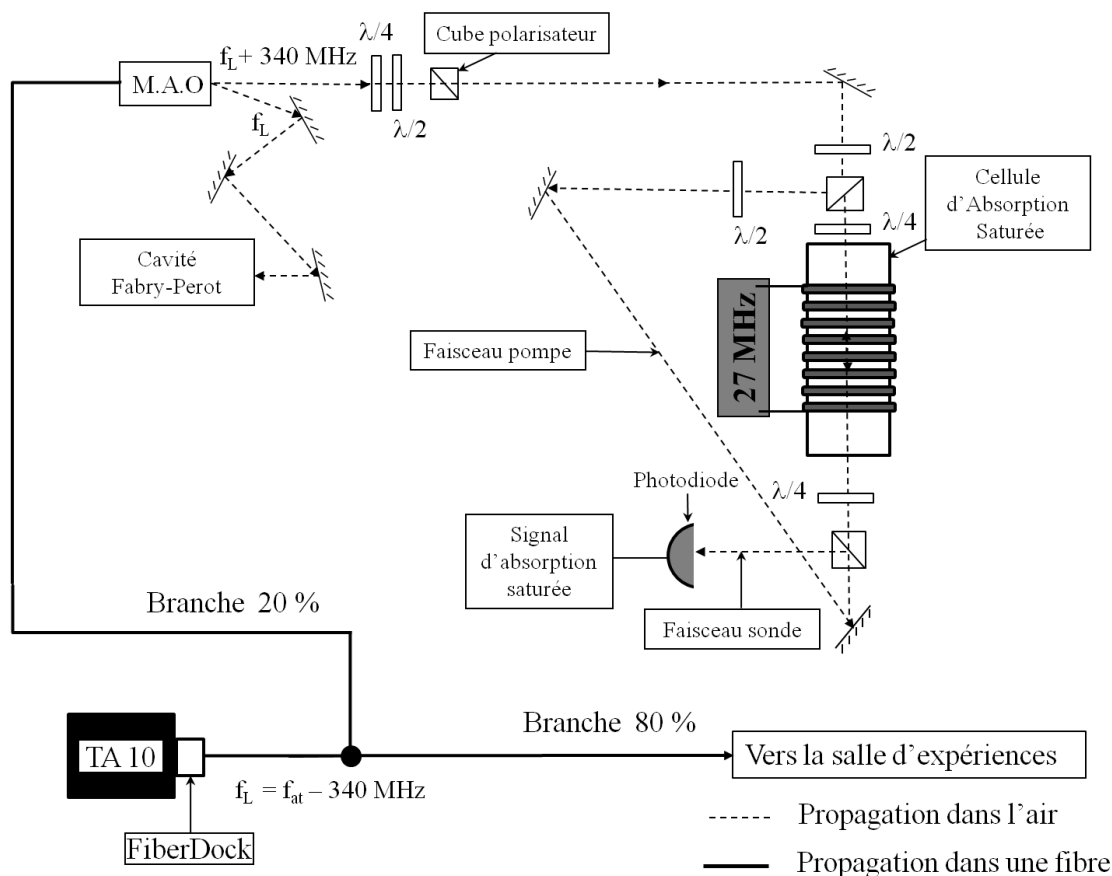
M.A.O

$f_L + 340$ MHz

$\lambda/4$

$\lambda/2$

Cube polarisateur

$f_L$

Cavité Fabry-Perot

$\lambda/2$

$\lambda/2$

Cellule d'Absorption Saturée

$\lambda/4$

27 MHz

Faisceau pompe

$\lambda/4$

Photodiode

Signal d'absorption saturée

Faisceau sonde

Branche 20 %

Branche 80 %

TA 10

Vers la salle d'expériences

$f_L = f_{at} - 340$ MHz

FiberDock

Propagation dans l'air

Propagation dans une fibre